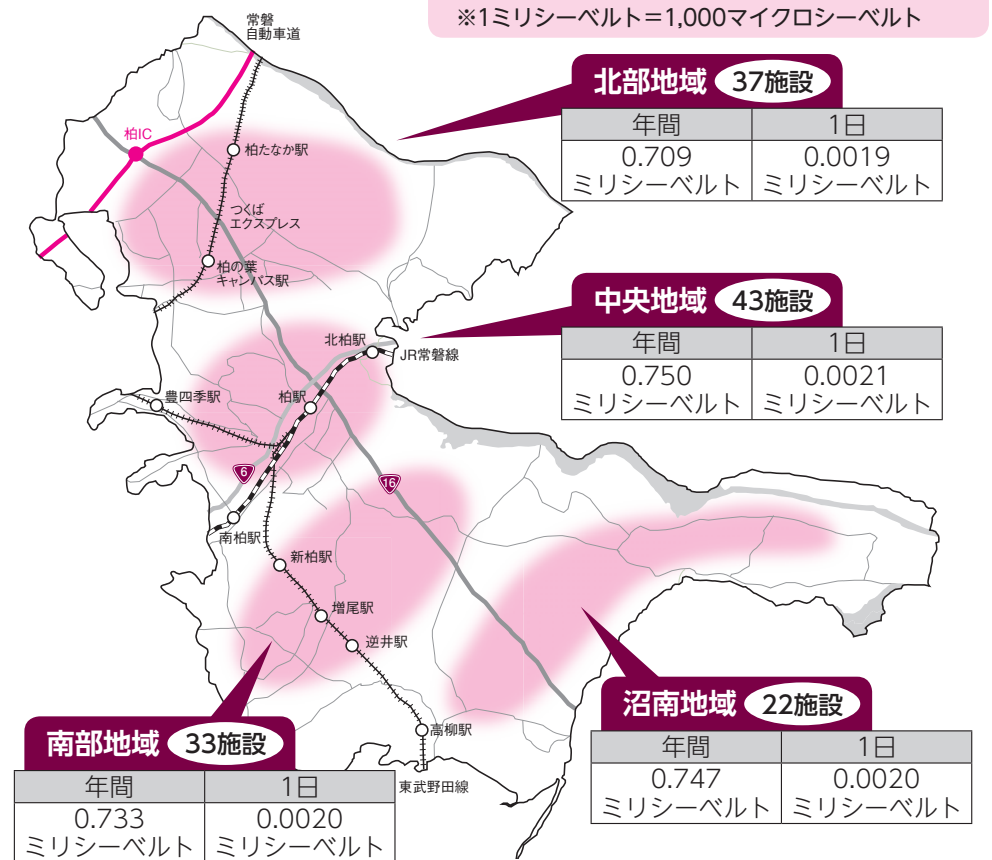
※1ミリシーベルト＝1,000マイクロシーベルト

常磐
自動車道

柏IC

柏たなか駅

つくば
エクスプレス

柏の葉
キャンパス駅

北部地域 37施設

| 年間 | 1日 |
|---|---|
| 0.709 ミリシーベルト | 0.0019 ミリシーベルト |

中央地域 43施設

| 年間 | 1日 |
|---|---|
| 0.750 ミリシーベルト | 0.0021 ミリシーベルト |

北柏駅

JR常磐線

豊四季駅

柏駅

6

16

南柏駅

新柏駅

増尾駅

逆井駅

高柳駅

東武野田線

沼南地域 22施設

| 年間 | 1日 |
|---|---|
| 0.747 ミリシーベルト | 0.0020 ミリシーベルト |

南部地域 33施設

| 年間 | 1日 |
|---|---|
| 0.733 ミリシーベルト | 0.0020 ミリシーベルト |